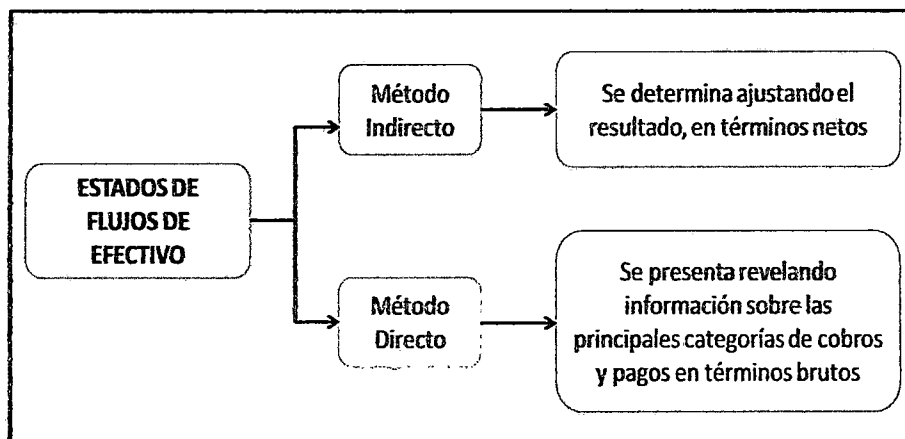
ESTADOS DE FLUJOS DE EFECTIVO

Método Indirecto

Se determina ajustando el resultado, en términos netos

Método Directo

Se presenta revelando información sobre las principales categorías de cobros y pagos en términos brutos